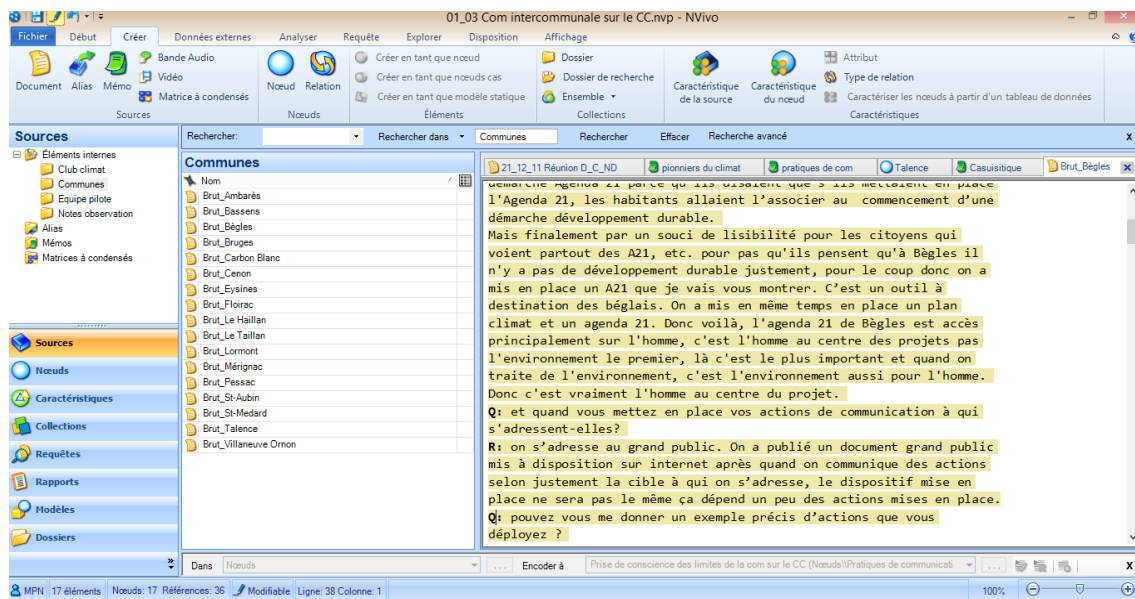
01_03 Com intercommunale sur le CC.nvp - NVivo

Fichier Début Créer Données externes Analyser Requête Explorer Disposition Affichage

Document Alias Mémo Bande Audio Vidéo Matrice à condensés
Sources
Nœud Relation
Nœuds
Créer en tant que nœud
Créer en tant que nœuds cas
Créer en tant que modèle statique
Éléments
Dossier
Dossier de recherche
Ensemble
Collections
Caractéristique de la source
Caractéristique du nœud
Attribut
Type de relation
Caractériser les nœuds à partir d'un tableau de données
Caractéristiques

Sources
Éléments internes
Club climat
Communes
Equipe pilote
Notes observation
Alias
Mémos
Matrices à condensés

Sources
Nœuds
Caractéristiques
Collections
Requêtes
Rapports
Modèles
Dossiers

Rechercher: Rechercher dans Communes Rechercher Effacer Recherche avancé

Communes
Nom
Brut_Ambarès
Brut_Bassens
Brut_Bègles
Brut_Bruges
Brut_Carbon Blanc
Brut_Cenon
Brut_Eysines
Brut_Floirac
Brut_Le Haillan
Brut_Le Taillan
Brut_Lormont
Brut_Mérignac
Brut_Pessac
Brut_St-Aubin
Brut_St-Medard
Brut_Talence
Brut_Villaneuve Ornon

21_12_11 Réunion D_C_ND pionniers du climat pratiques de com Talence Casuistique Brut_Bègles

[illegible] l'Agenda 21, les habitants allaient l'associer au commencement d'une démarche développement durable.
Mais finalement par un souci de lisibilité pour les citoyens qui voient partout des A21, etc. pour pas qu'ils pensent qu'à Bègles il n'y a pas de développement durable justement, pour le coup donc on a mis en place un A21 que je vais vous montrer. C'est un outil à destination des béglais. On a mis en même temps en place un plan climat et un agenda 21. Donc voilà, l'agenda 21 de Bègles est accès principalement sur l'homme, c'est l'homme au centre des projets pas l'environnement le premier, là c'est le plus important et quand on traite de l'environnement, c'est l'environnement aussi pour l'homme. Donc c'est vraiment l'homme au centre du projet.
Q: et quand vous mettez en place vos actions de communication à qui s'adressent-elles?
R: on s'adresse au grand public. On a publié un document grand public mis à disposition sur internet après quand on communique des actions selon justement la cible à qui on s'adresse, le dispositif mise en place ne sera pas le même ça dépend un peu des actions mises en place.
Q: pouvez vous me donner un exemple précis d'actions que vous déployez ?

Dans Nœuds ... Encoder à Prise de conscience des limites de la com sur le CC (Nœuds\\Pratiques de communicati ...

MPN 17 éléments Nœuds: 17 Références: 36 Modifiable Ligne: 38 Colonne: 1 100%